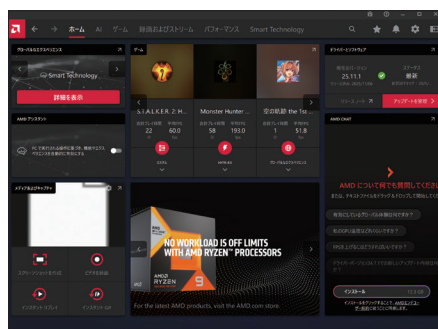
ホーム AI ゲーム 録画およびストリーム パフォーマンス Smart Technology

グローバルなエクスペリエンス
Smart Technology
詳細を表示

ゲーム
S.T.A.L.K.E.R. 2: H...
22 60.0
Monster Hunter ...
58 193.0
空の軌跡 the 1st...
1 51.8

ドライバーとソフトウェア
25.11.1
最新
リリースノート
アップデートを確認

AMD アシスタント
PC でゲームを起動すると、AMD アシスタントが...

AMD CHAT
AMD について何でも質問してください

メディアおよびキャプチャ
スクリーンショットを撮る
ビデオを録画
インスタントリプレイ
インスタント GIF

NO WORKLOAD IS OFF LIMITS WITH AMD RYZEN™ PROCESSORS
AMD RYZEN 9
For the latest AMD products, visit the AMD.com store

インストール